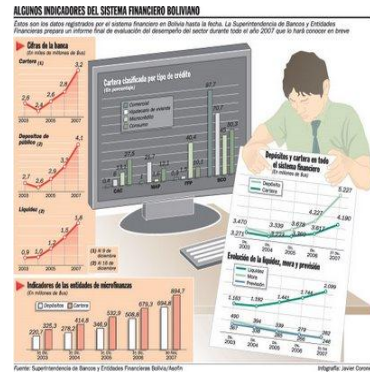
ALGUNOS INDICADORES DEL SISTEMA FINANCIERO BOLIVIANO

Éstos son los datos registrados por el sistema financiero en Bolivia hasta la fecha. La Superintendencia de Bancos y Entidades Financieras prepara un informe final de evaluación del desempeño del sector durante todo el año 2007 que lo hará conocer en breve

Cifras de la banca
(En miles de millones de $us)

Cartera (1)
2,6 2,5 2,6 3,2
2003 2005 2006 2007

Depósitos del público (2)
2,7 2,6 3,3 3,7
2003 2005 2006 2007

Liquidez (3)
0,9 1,0 1,1 1,4
2003 2005 2006 2007

(1) A 3 de diciembre
(2) y (3) al 31 de diciembre

Cartera clasificada por tipo de crédito
(En porcentajes)
Comercial
Hipotecario de vivienda
Microcrédito
Consumo
97,7
27,5
21,0
40,4
21,0
80,3
80,2
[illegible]
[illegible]
BAC
MBF
FFP
BCO

Indicadores de las entidades de microfinanzas
(En millones de $us)
220,1 325,3 278,2 414,8 346,9 532,9 508,6 679,3 694,8 894,7
31 Dic 2003 | 31 Dic 2004 | 31 Dic 2005 | 31 Dic 2006 | 30 Nov 2007

Depósitos y cartera en todo el sistema financiero
Depósito
Cartera
3,470 3,339 3,678 4,227 5,227
3,271 3,288 3,411 4,180
2003 2004 2005 2006 2007

Evolución de la liquidez, mora y previsión
Liquidez
Mora
Previsión
1,163 1,192 1,462 1,744 2,099
486 384 339 262
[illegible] 380 319 262 250
2003 2004 2005 2006 2007

Fuente: Superintendencia de Bancos y Entidades Financieras Bolivia/Asofin
Infografía: Javier Coron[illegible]